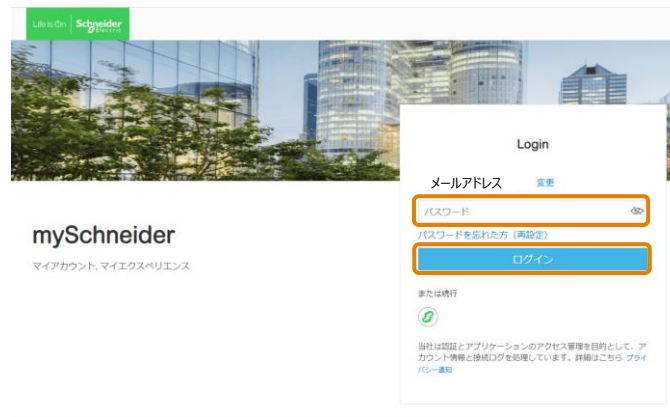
Life Is On | Schneider Electric

mySchneider

マイアカウント, マイエクスペリエンス

Login

メールアドレス 変更

パスワード

パスワードを忘れた方（再設定）

ログイン

または続行

当社は認証とアプリケーションのアクセス管理を目的として、アカウント情報と接続ログを処理しています。詳細はこちら: プライバシー通知